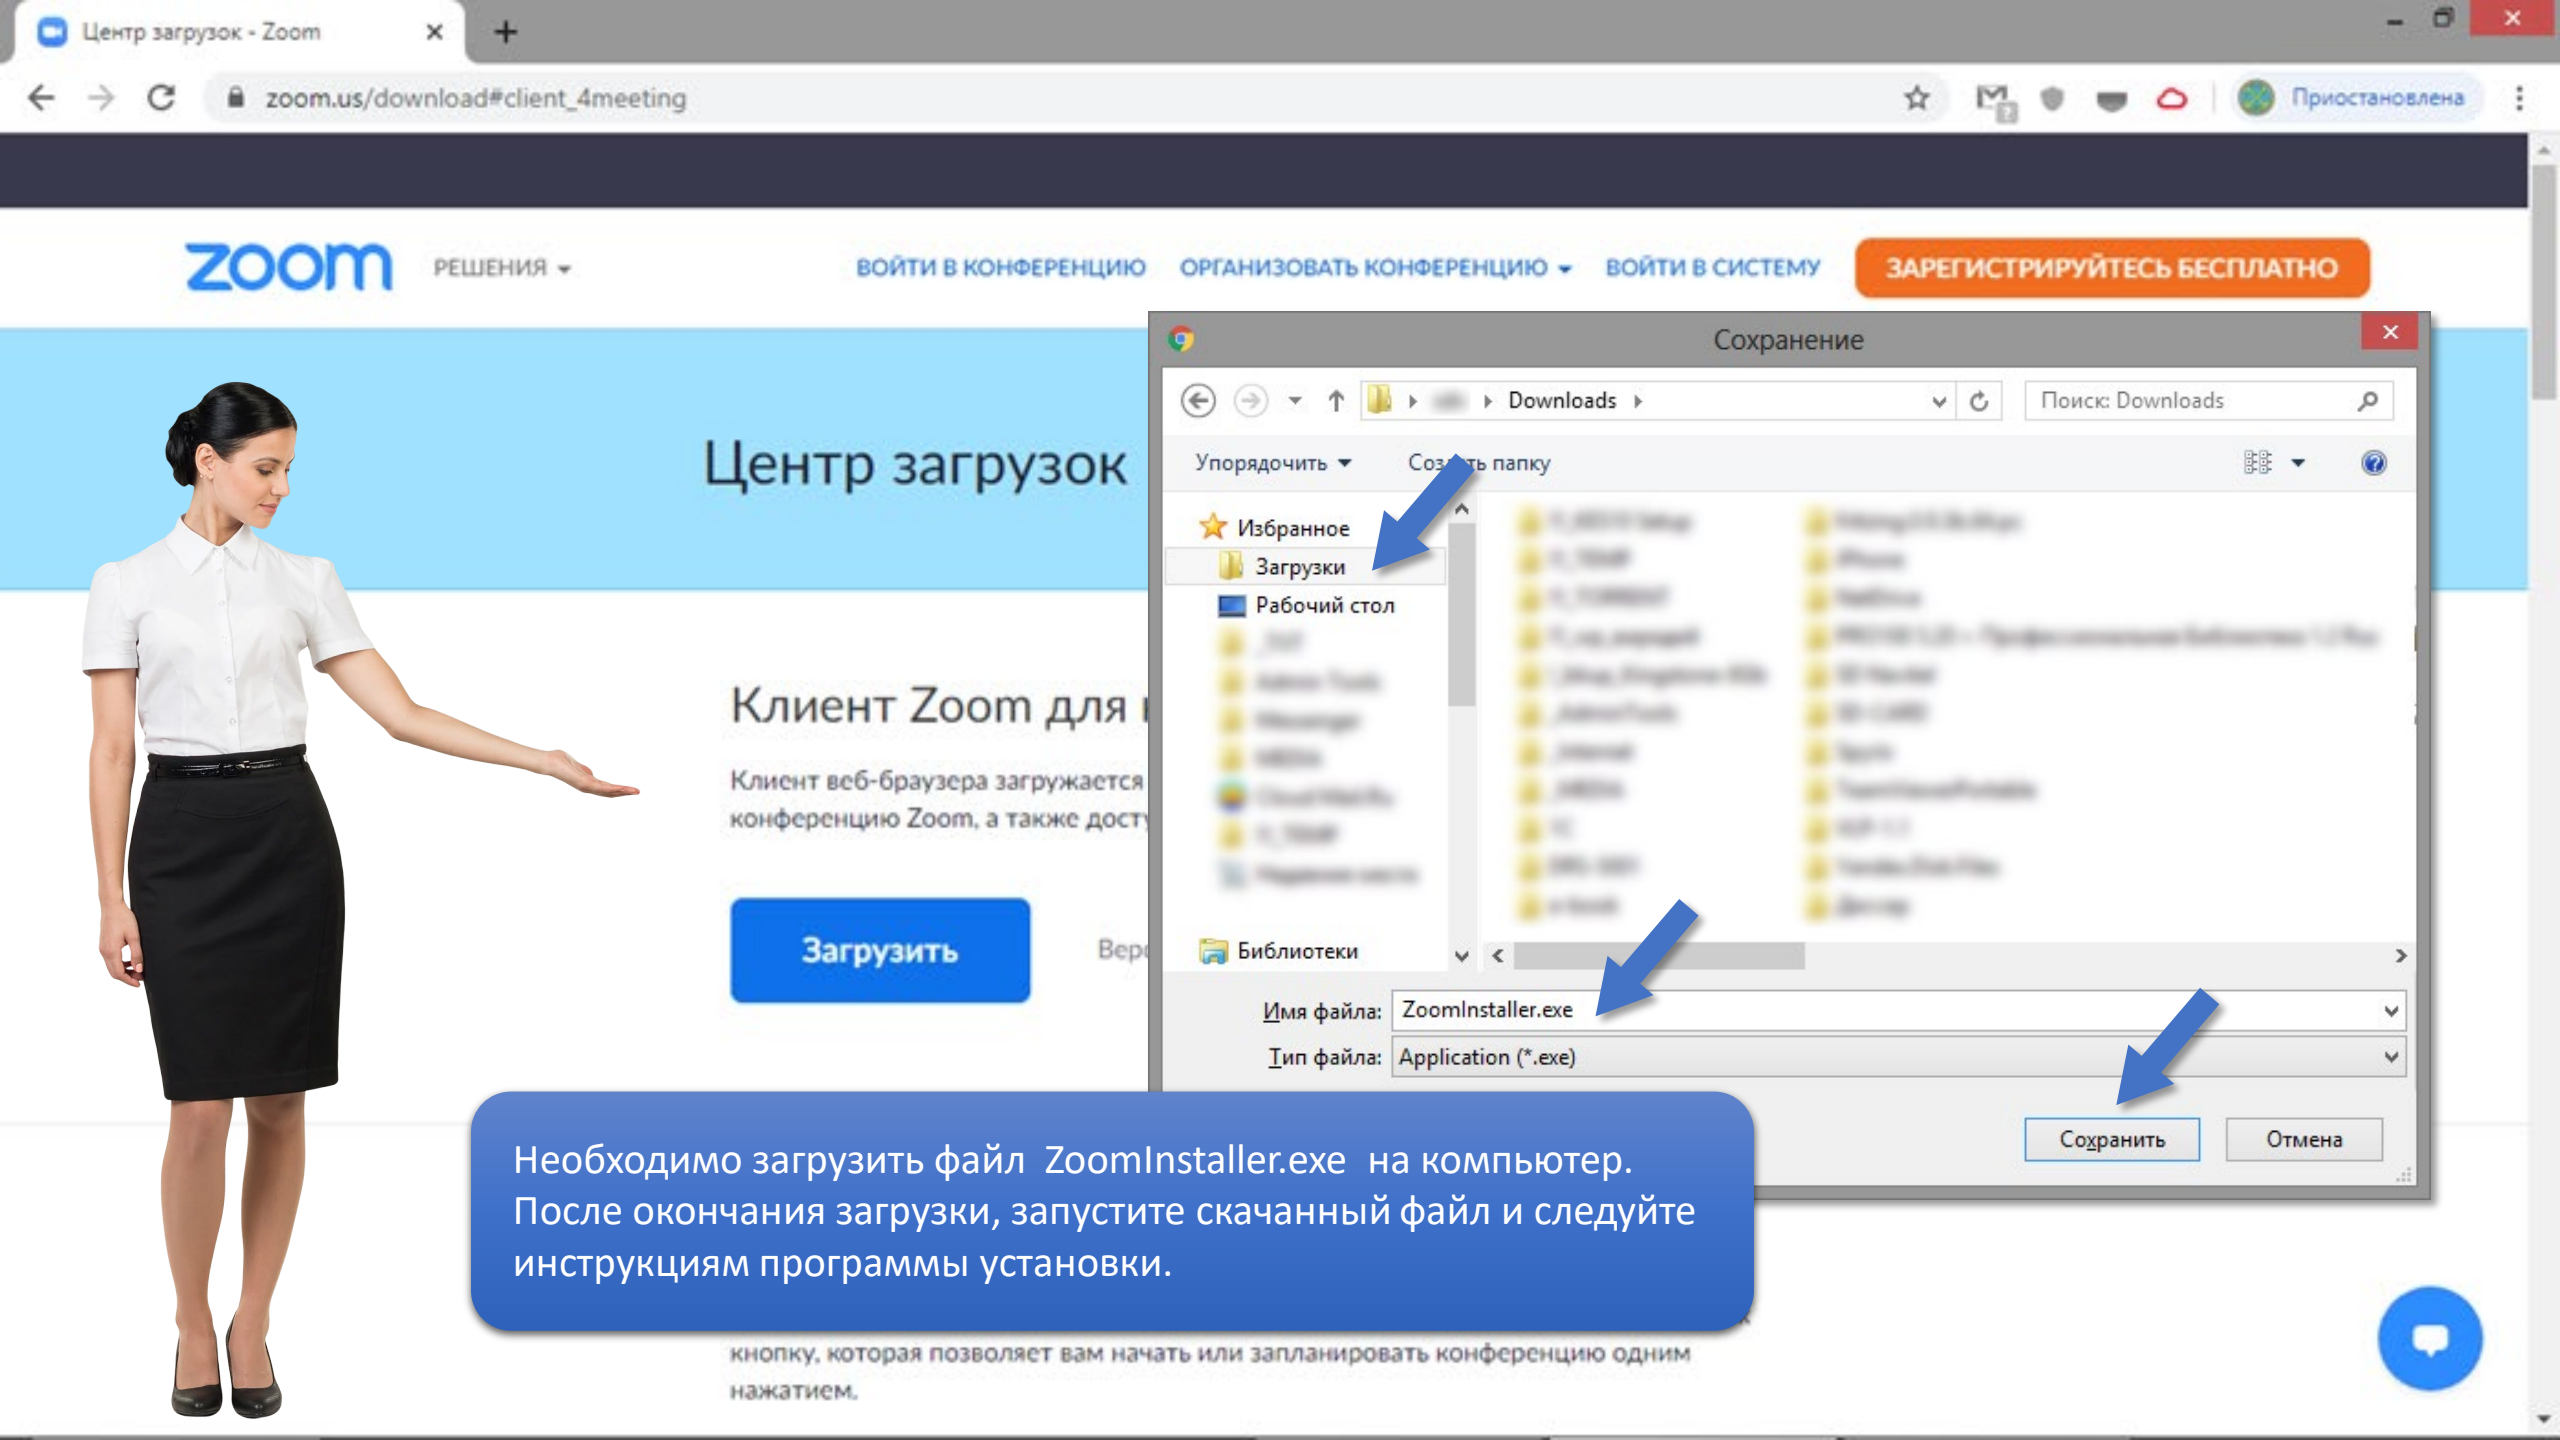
Центр загрузок - Zoom

zoom.us/download#client_4meeting

Приостановлена

zoom РЕШЕНИЯ

ВОЙТИ В КОНФЕРЕНЦИЮ ОРГАНИЗОВАТЬ КОНФЕРЕНЦИЮ ВОЙТИ В СИСТЕМУ ЗАРЕГИСТРИРУЙТЕСЬ БЕСПЛАТНО

Центр загрузок

Клиент Zoom для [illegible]

Клиент веб-браузера загружается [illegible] конференцию Zoom, а также дост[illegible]

Загрузить

Вер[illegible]

кнопку, которая позволяет вам начать или запланировать конференцию одним нажатием.

Сохранение

Downloads

Поиск: Downloads

Упорядочить Создать папку

Избранное
Загрузки
Рабочий стол

Библиотеки

Имя файла: ZoomInstaller.exe

Тип файла: Application (*.exe)

Сохранить Отмена

Необходимо загрузить файл ZoomInstaller.exe на компьютер. После окончания загрузки, запустите скачанный файл и следуйте инструкциям программы установки.